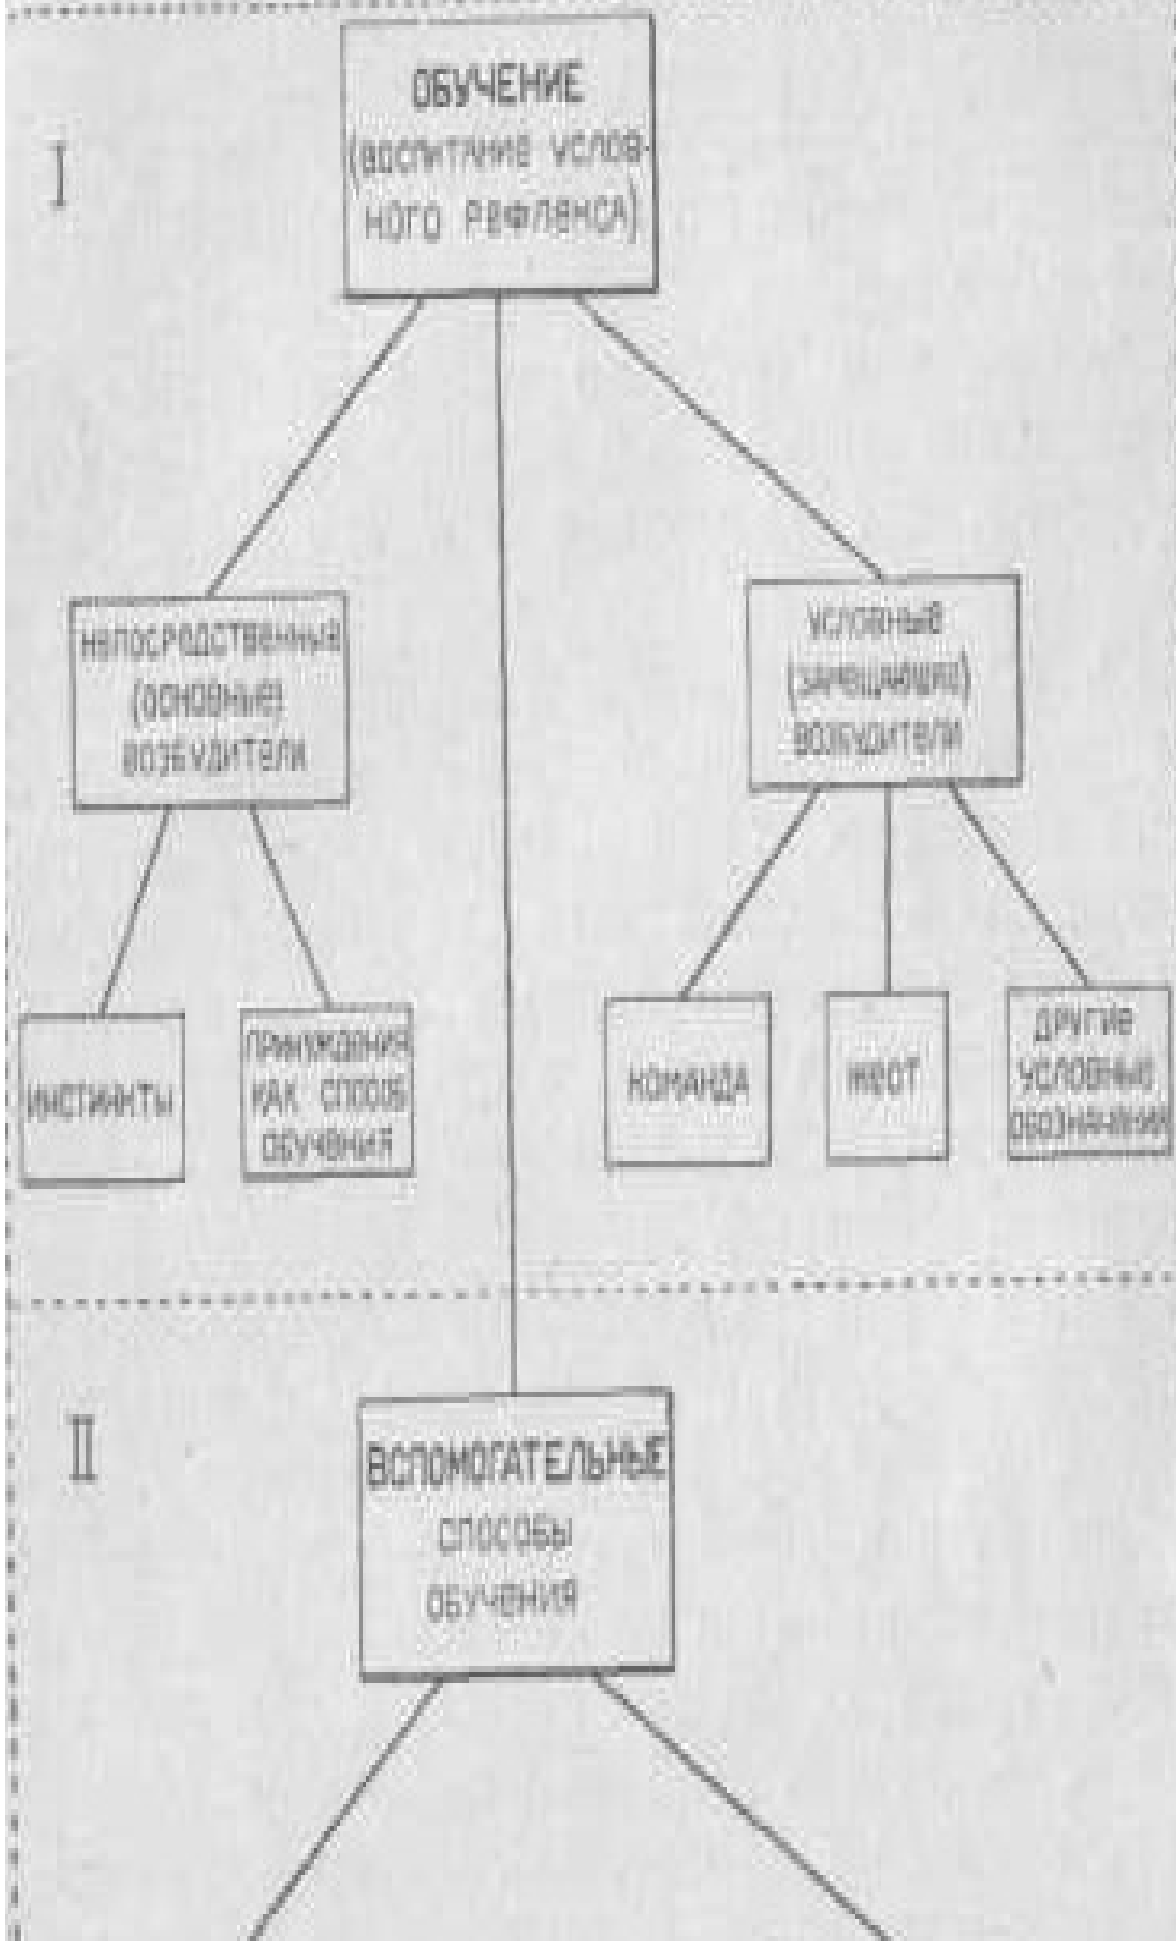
I

ОБУЧЕНИЕ (воспитание условного рефлекса)

непосредственные (основные) возбудители

условные (замещающие) возбудители

инстинкты

принуждения как способ обучения

команда

жест

другие условные обозначения

II

ВСПОМОГАТЕЛЬНЫЕ способы обучения